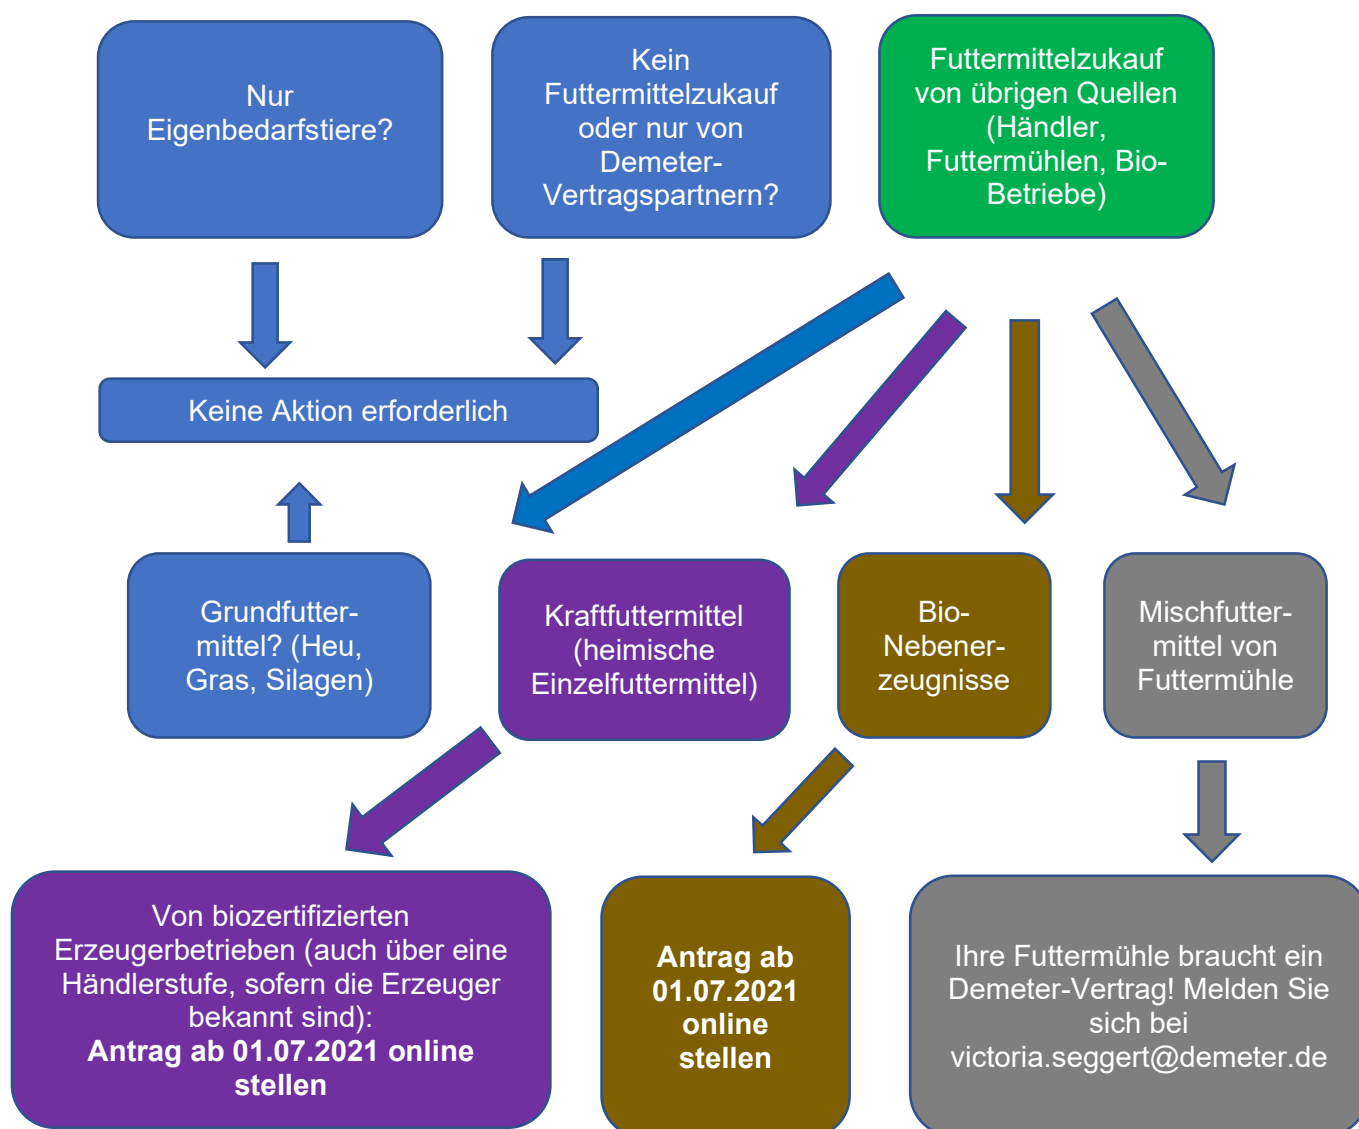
Nur Eigenbedarfstiere?

Kein Futtermittelzukauf oder nur von Demeter-Vertragspartnern?

Futtermittelzukauf von übrigen Quellen (Händler, Futtermühlen, Bio-Betriebe)

Keine Aktion erforderlich

Grundfutter-mittel? (Heu, Gras, Silagen)

Kraftfuttermittel (heimische Einzelfuttermittel)

Bio-Nebener-zeugnisse

Mischfutter-mittel von Futtermühle

Von biozertifizierten Erzeugerbetrieben (auch über eine Händlerstufe, sofern die Erzeuger bekannt sind):
**Antrag ab 01.07.2021 online stellen**

**Antrag ab 01.07.2021 online stellen**

Ihre Futtermühle braucht ein Demeter-Vertrag! Melden Sie sich bei victoria.seggert@demeter.de